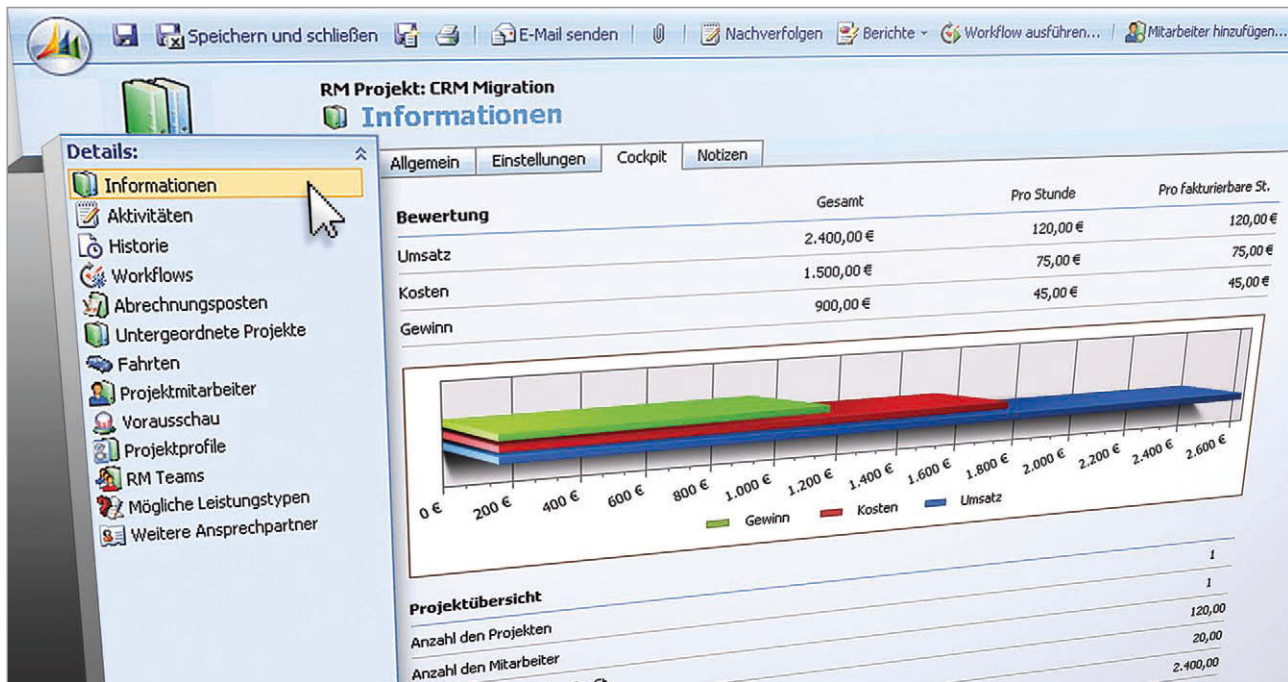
Speichern und schließen | E-Mail senden | Nachverfolgen | Berichte | Workflow ausführen... | Mitarbeiter hinzufügen...

RM Projekt: CRM Migration
Informationen

Details:
Informationen
Aktivitäten
Historie
Workflows
Abrechnungsposten
Untergeordnete Projekte
Fahrten
Projektmitarbeiter
Vorausschau
Projektprofile
RM Teams
Mögliche Leistungstypen
Weitere Ansprechpartner

Allgemein | Einstellungen | Cockpit | Notizen

| Bewertung | Gesamt | Pro Stunde | Pro fakturierbare St. |
|---|---|---|---|
| Umsatz | 2.400,00 € | 120,00 € | 120,00 € |
| Kosten | 1.500,00 € | 75,00 € | 75,00 € |
| Gewinn | 900,00 € | 45,00 € | 45,00 € |

0 € 200 € 400 € 600 € 800 € 1.000 € 1.200 € 1.400 € 1.600 € 1.800 € 2.000 € 2.200 € 2.400 € 2.600 €

Gewinn Kosten Umsatz

| Projektübersicht | |
|---|---|
| | 1 |
| | 1 |
| Anzahl den Projekten | 120,00 |
| Anzahl den Mitarbeiter | 20,00 |
| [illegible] | 2.400,00 |